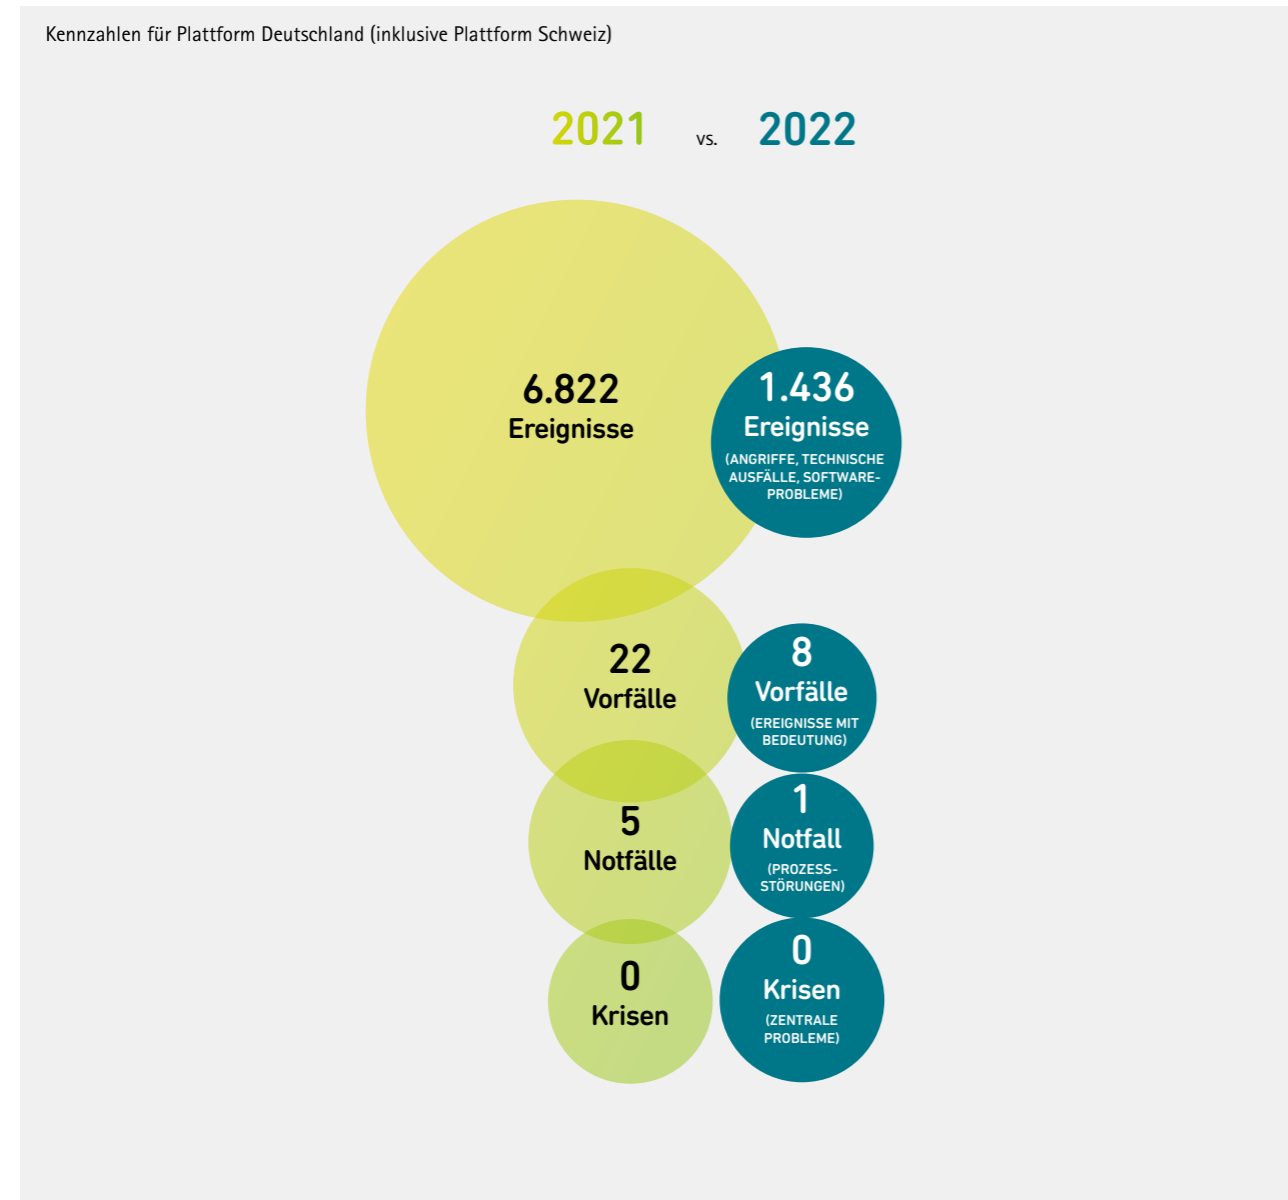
Kennzahlen für Plattform Deutschland (inklusive Plattform Schweiz)

2021 vs. 2022

6.822
Ereignisse

1.436
Ereignisse
(ANGRIFFE, TECHNISCHE AUSFÄLLE, SOFTWARE-PROBLEME)

22
Vorfälle

8
Vorfälle
(EREIGNISSE MIT BEDEUTUNG)

5
Notfälle

1
Notfall
(PROZESS-STÖRUNGEN)

0
Krisen

0
Krisen
(ZENTRALE PROBLEME)